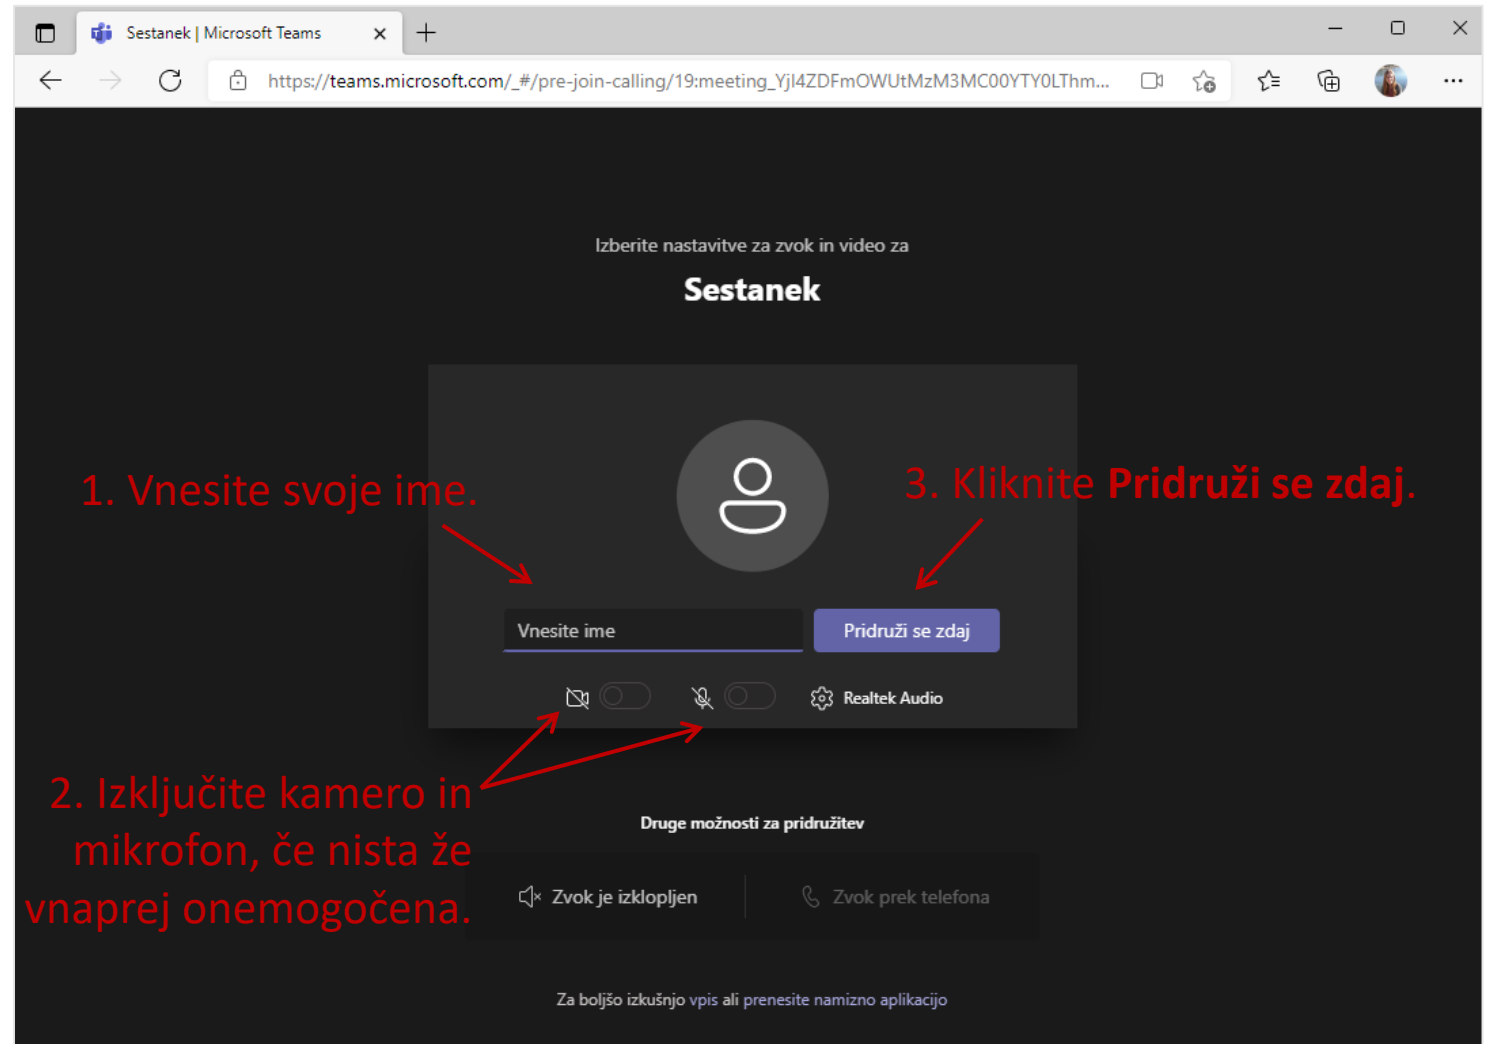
Sestanek | Microsoft Teams

https://teams.microsoft.com/_#/pre-join-calling/19:meeting_YjI4ZDFmOWUtMzM3MC00YTY0LThm...

Izberite nastavitve za zvok in video za

Sestanek

1. Vnesite svoje ime.

3. Kliknite **Pridruži se zdaj**.

Vnesite ime

Pridruži se zdaj

Realtek Audio

2. Izključite kamero in mikrofon, če nista že vnaprej onemogočena.

Druge možnosti za pridružitev

Zvok je izklopljen

Zvok prek telefona

Za boljšo izkušnjo vpis ali prenesite namizno aplikacijo